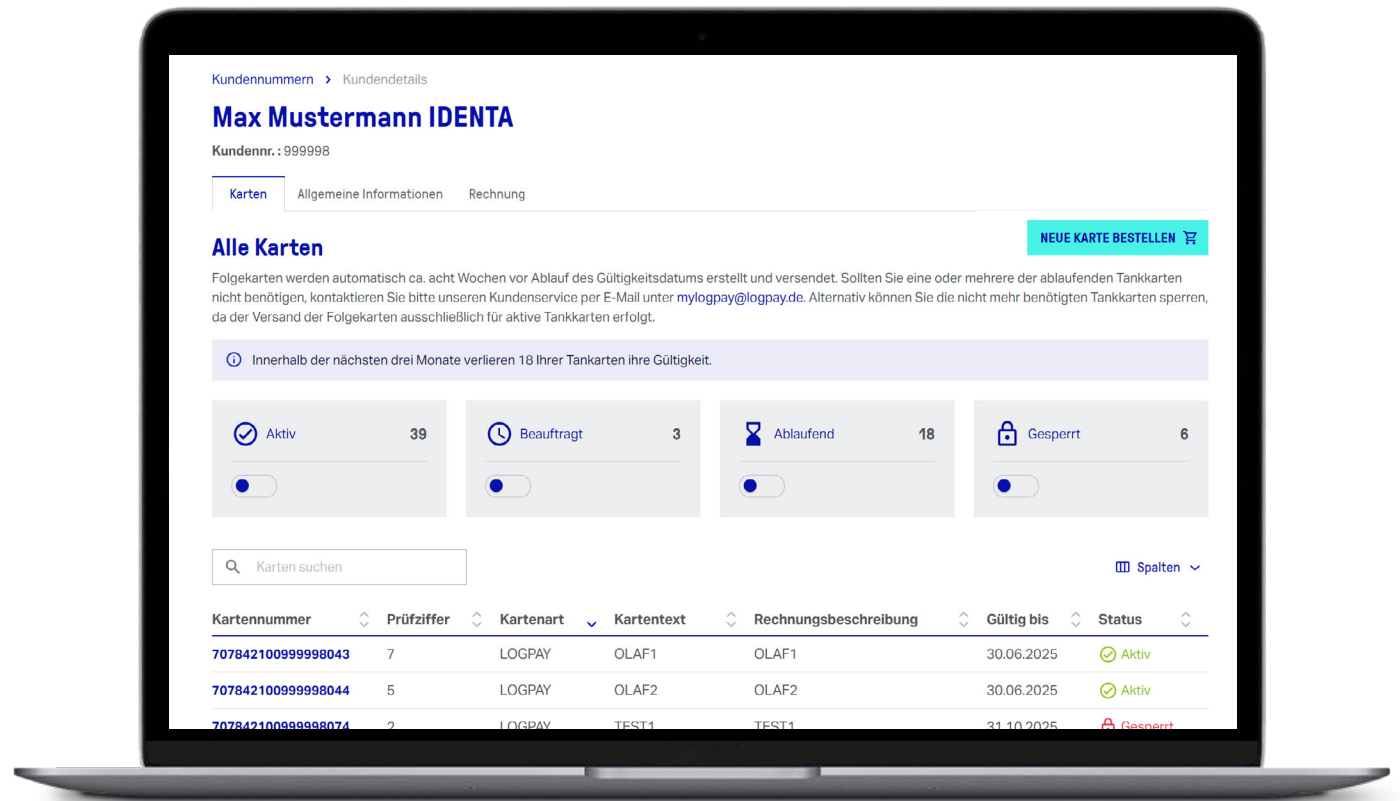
Kundennummern > Kundendetails

Max Mustermann IDENTA

Kundennr. : 999998

Karten | Allgemeine Informationen | Rechnung

Alle Karten

NEUE KARTE BESTELLEN

Folgekarten werden automatisch ca. acht Wochen vor Ablauf des Gültigkeitsdatums erstellt und versendet. Sollten Sie eine oder mehrere der ablaufenden Tankkarten nicht benötigen, kontaktieren Sie bitte unseren Kundenservice per E-Mail unter mylogpay@logpay.de. Alternativ können Sie die nicht mehr benötigten Tankkarten sperren, da der Versand der Folgekarten ausschließlich für aktive Tankkarten erfolgt.

Innerhalb der nächsten drei Monate verlieren 18 Ihrer Tankarten ihre Gültigkeit.

Aktiv 39

Beauftragt 3

Ablaufend 18

Gesperrt 6

Karten suchen

Spalten

| Kartennummer | Prüfziffer | Kartenart | Kartentext | Rechnungsbeschreibung | Gültig bis | Status |
|---|---|---|---|---|---|---|
| 707842100999998043 | 7 | LOGPAY | OLAF1 | OLAF1 | 30.06.2025 | Aktiv |
| 707842100999998044 | 5 | LOGPAY | OLAF2 | OLAF2 | 30.06.2025 | Aktiv |
| 707842100999998074 | 2 | LOGPAY | TEST1 | TEST1 | 31.10.2025 | Gesperrt |